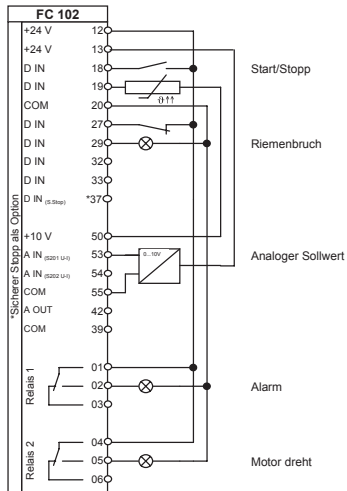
FC 102

+24 V 12
+24 V 13
D IN 18
D IN 19
COM 20
D IN 27
D IN 29
D IN 32
D IN 33
D IN (S.Stop) *37
+10 V 50
A IN (S201 U-I) 53
A IN (S202 U-I) 54
COM 55
A OUT 42
COM 39

*Sicherer Stopp als Option

$\vartheta$↑↑

0...10V

Relais 1
01
02
03

Relais 2
04
05
06

Start/Stopp

Riemenbruch

Analoger Sollwert

Alarm

Motor dreht